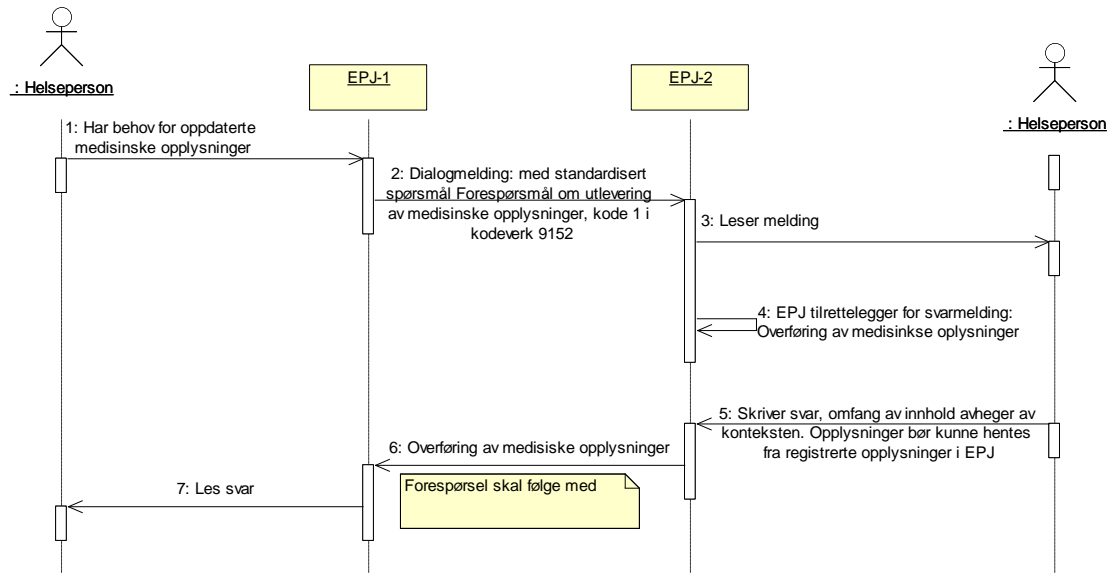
: Helseperson

EPJ-1

EPJ-2

: Helseperson

1: Har behov for oppdaterte medisinske opplysninger

2: Dialogmelding: med standardisert spørsmål Forespørsmål om utlevering av medisinske opplysninger, kode 1 i kodeverk 9152

3: Leser melding

4: EPJ tilrettelegger for svarmelding: Overføring av medisinkse oplysninger

5: Skriver svar, omfang av innhold avheger av konteksten. Opplysninger bør kunne hentes fra registrerte opplysninger i EPJ

6: Overføring av medisiske opplysninger

Forespørsel skal følge med

7: Les svar